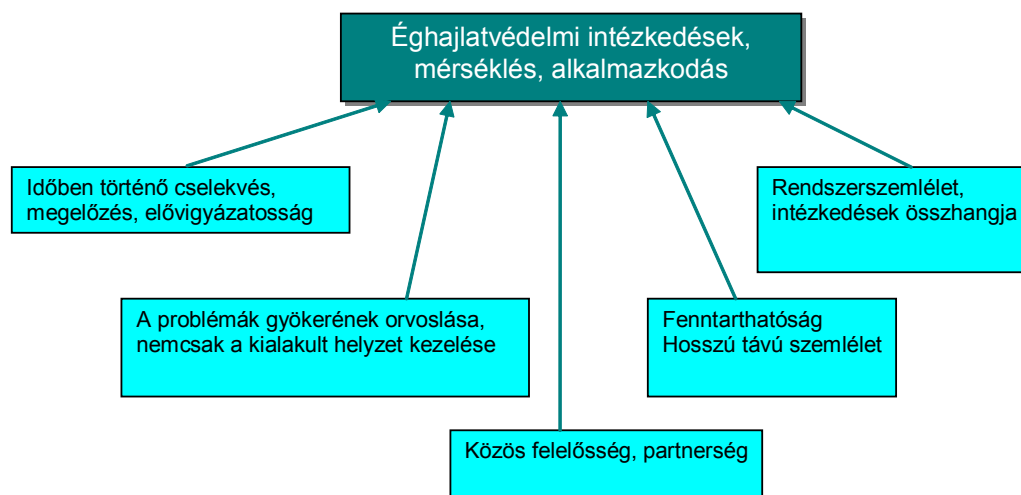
Éghajlatvédelmi intézkedések, mérséklés, alkalmazkodás

Időben történő cselekvés, megelőzés, elővigyázatosság

A problémák gyökerének orvoslása, nemcsak a kialakult helyzet kezelése

Közös felelősség, partnerség

Fenntarthatóság
Hosszú távú szemlélet

Rendszerszemlélet, intézkedések összhangja